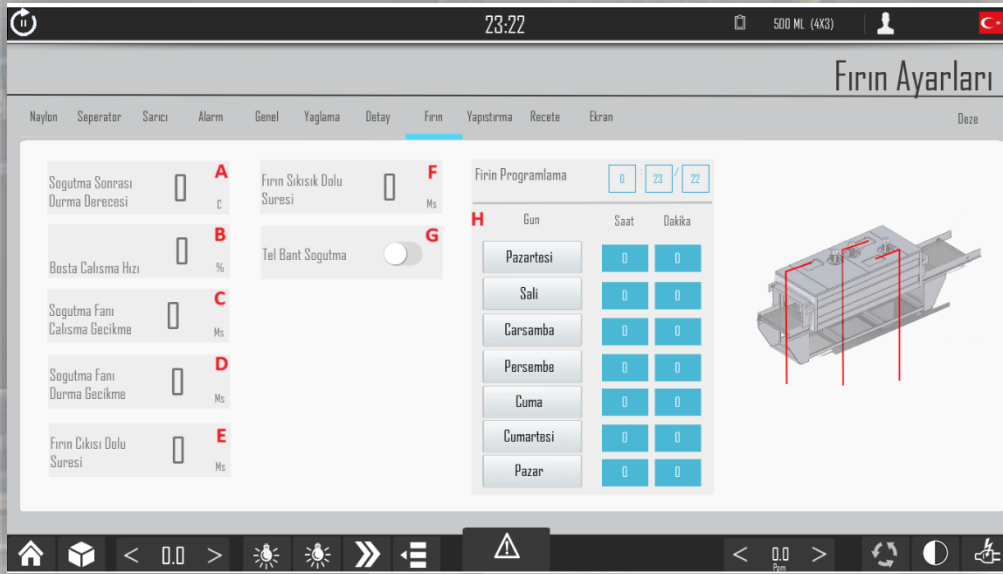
23:22

500 ML (4X3)

Fırın Ayarları

Naylon Seperator Sarıcı Alarm Genel Yaglama Detay Fırın Yapıstırma Recete Ekran Deze

Sogutma Sonrası Durma Derecesi 0 A C

Bosta Calısma Hızı 0 B %

Sogutma Fanı Calısma Gecikme 0 C Ms

Sogutma Fanı Durma Gecikme 0 D Ms

Fırın Cıkısı Dolu Suresi 0 E Ms

Fırın Sıkısık Dolu Suresi 0 F Ms

Tel Bant Sogutma G

Firin Programlama 0 23 / 22

H Gun Saat Dakika

| Gun | Saat | Dakika |
|---|---|---|
| Pazartesi | 0 | 0 |
| Sali | 0 | 0 |
| Carsamba | 0 | 0 |
| Persembe | 0 | 0 |
| Cuma | 0 | 0 |
| Cumartesi | 0 | 0 |
| Pazar | 0 | 0 |

< 0.0 >

< 0.0 > Ppm